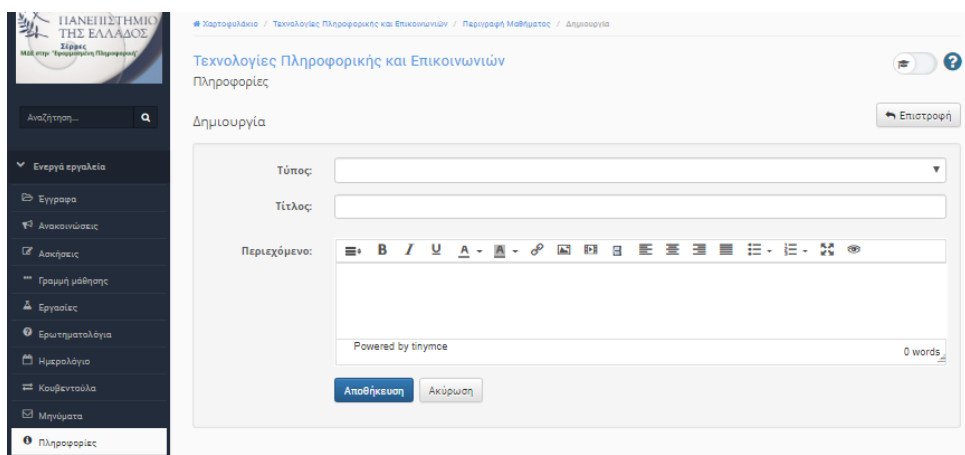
ΠΑΝΕΠΙΣΤΗΜΙΟ ΤΗΣ ΕΛΛΑΔΟΣ
Σέρρες
ΜΔΕ στην "Εφαρμοσμένη Πληροφορική"

Αναζήτηση...

Ενεργά εργαλεία
Έγγραφα
Ανακοινώσεις
Ασκήσεις
Γραμμή μάθησης
Εργασίες
Ερωτηματολόγια
Ημερολόγιο
Κουβεντούλα
Μηνύματα
Πληροφορίες

Χαρτοφυλάκιο / Τεχνολογίες Πληροφορικής και Επικοινωνιών / Περιγραφή Μαθήματος / Δημιουργία

Τεχνολογίες Πληροφορικής και Επικοινωνιών
Πληροφορίες

Δημιουργία

Επιστροφή

Τύπος:

Τίτλος:

Περιεχόμενο:

Powered by tinymce

0 words

Αποθήκευση Ακύρωση